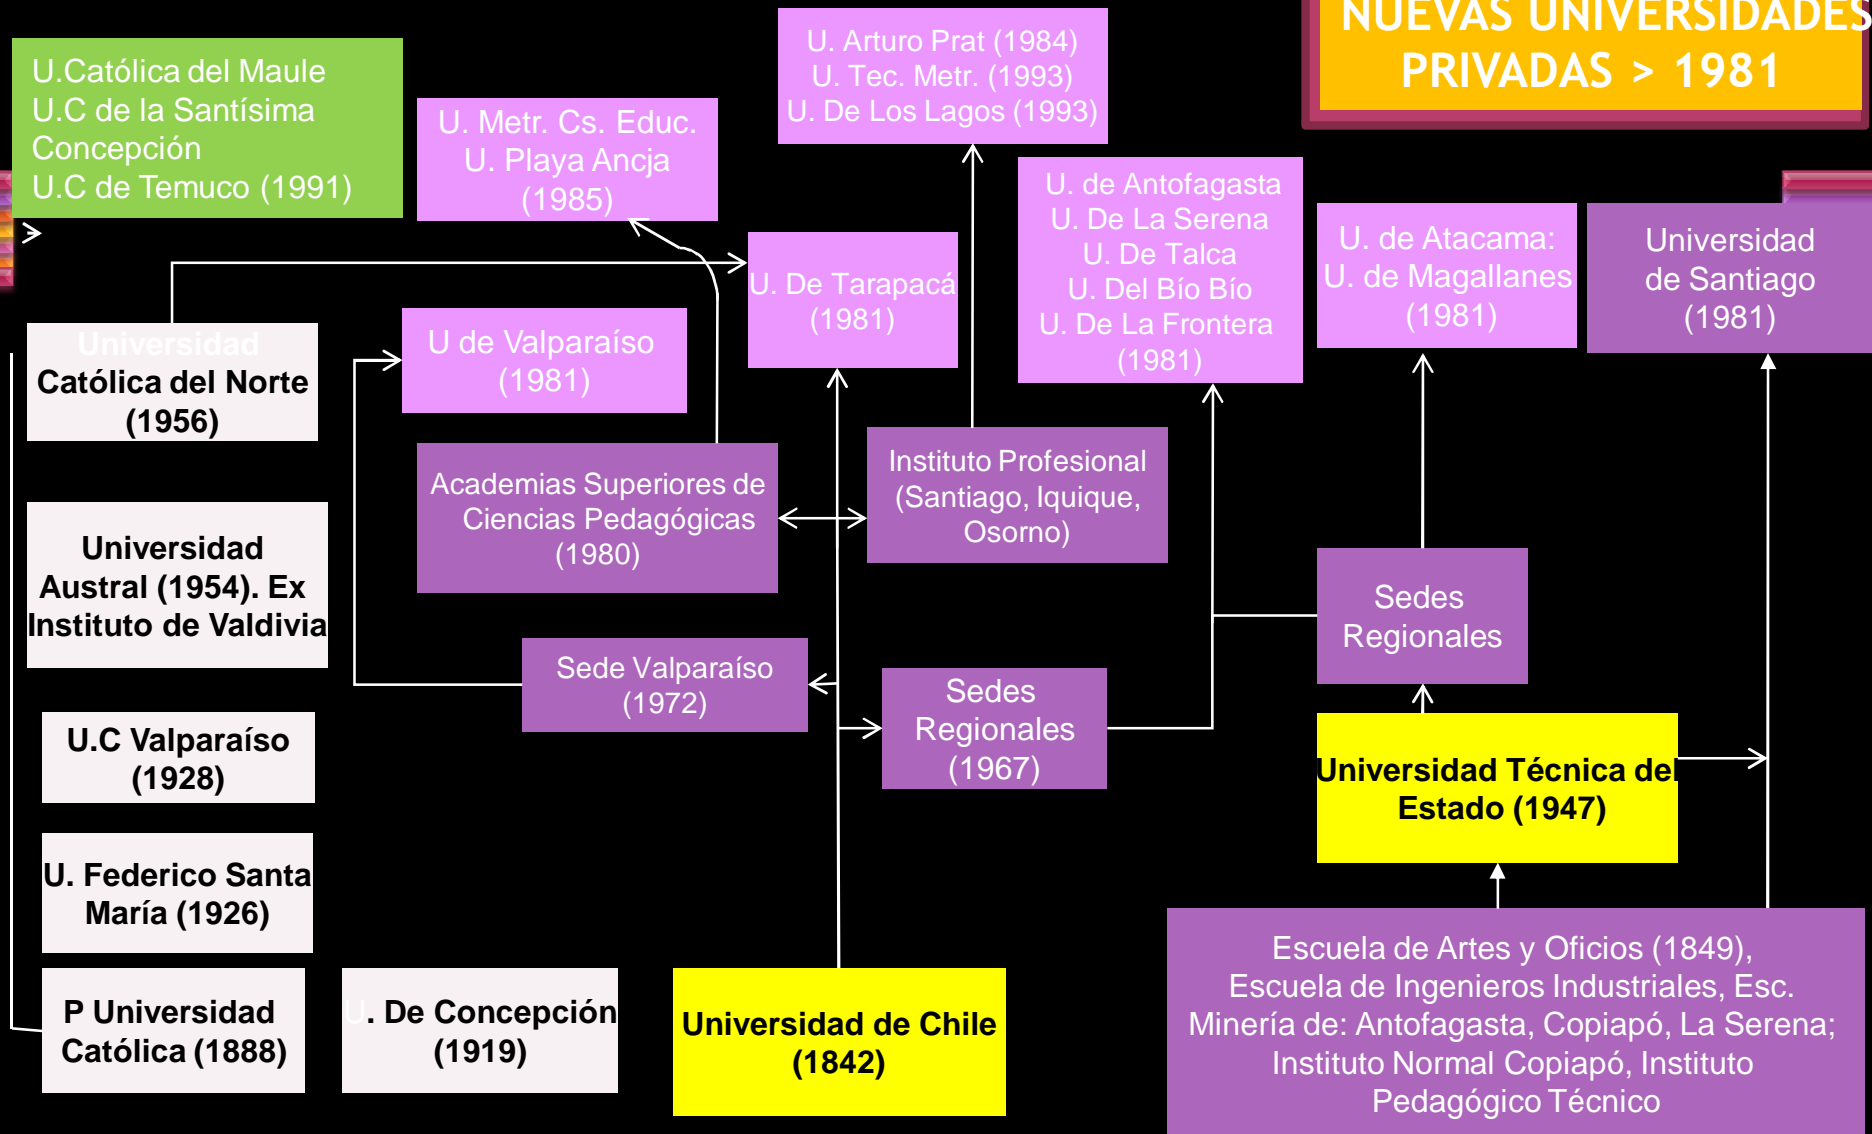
NUEVAS UNIVERSIDADES PRIVADAS > 1981

U.Católica del Maule
U.C de la Santísima Concepción
U.C de Temuco (1991)

U. Metr. Cs. Educ.
U. Playa Ancja
(1985)

U. Arturo Prat (1984)
U. Tec. Metr. (1993)
U. De Los Lagos (1993)

U. de Antofagasta
U. De La Serena
U. De Talca
U. Del Bío Bío
U. De La Frontera
(1981)

U. de Atacama:
U. de Magallanes
(1981)

Universidad de Santiago
(1981)

U. De Tarapacá
(1981)

Universidad Católica del Norte
(1956)

U de Valparaíso
(1981)

Academias Superiores de Ciencias Pedagógicas
(1980)

Instituto Profesional
(Santiago, Iquique, Osorno)

Universidad Austral (1954). Ex Instituto de Valdivia

Sedes Regionales

Sede Valparaíso
(1972)

Sedes Regionales
(1967)

U.C Valparaíso
(1928)

Universidad Técnica del Estado (1947)

U. Federico Santa María (1926)

P Universidad Católica (1888)

. De Concepción
(1919)

Universidad de Chile
(1842)

Escuela de Artes y Oficios (1849), Escuela de Ingenieros Industriales, Esc. Minería de: Antofagasta, Copiapó, La Serena; Instituto Normal Copiapó, Instituto Pedagógico Técnico